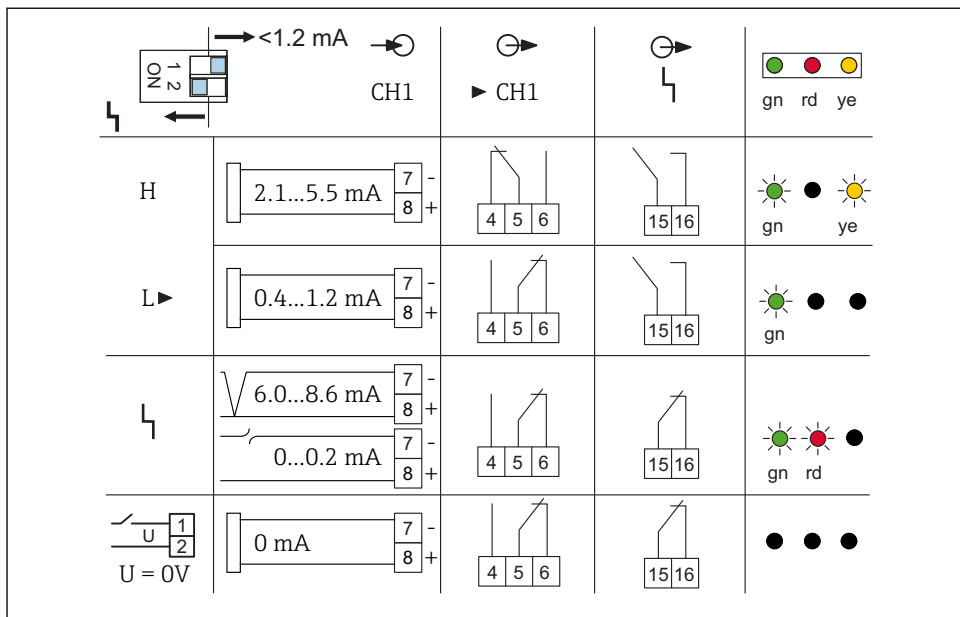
| ON 1 2 → <1.2 mA ← | CH1 | ► CH1 | | gn rd ye |
|---|---|---|---|---|
| H | 2.1...5.5 mA 7 - 8 + | 4 5 6 | 15 16 | gn ye |
| L► | 0.4...1.2 mA 7 - 8 + | 4 5 6 | 15 16 | gn |
| | 6.0...8.6 mA 7 - 8 + 0...0.2 mA 7 - 8 + | 4 5 6 | 15 16 | gn rd |
| U 1 2 U = 0V | 0 mA 7 - 8 + | 4 5 6 | 15 16 | |